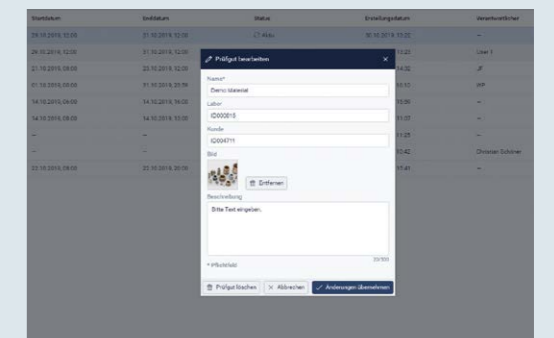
| Startdatum | Enddatum | Status | Erstellungsdatum | Verantwortlicher |
|---|---|---|---|---|
| 29.10.2019, 12:00 | 31.10.2019, 12:00 | Aktiv | 30.10.2019, 13:22 | – |
| 29.10.2019, 12:00 | 31.10.2019, 12:00 | | 13:22 | User 1 |
| 21.10.2019, 08:00 | 23.10.2019, 12:00 | | 14:32 | JF |
| 01.10.2019, 08:00 | 31.10.2019, 23:59 | | 15:12 | IHP |
| 14.10.2019, 09:00 | 14.10.2019, 16:00 | | 15:50 | – |
| 14.10.2019, 09:00 | 14.10.2019, 11:00 | | 11:03 | – |
| – | – | | 11:25 | – |
| – | – | | 10:42 | Christian Schöner |
| 22.10.2019, 08:00 | 23.10.2019, 20:59 | | 17:40 | – |

Prüfgut bearbeiten ×

Name*
Demo Material

Labor
ID000815

Kunde
ID004711

Bild
Entfernen

Beschreibung
Bitte Text eingeben.

20/500

* Pflichtfeld

Prüfgut löschen × Abbrechen ✓ Änderungen übernehmen